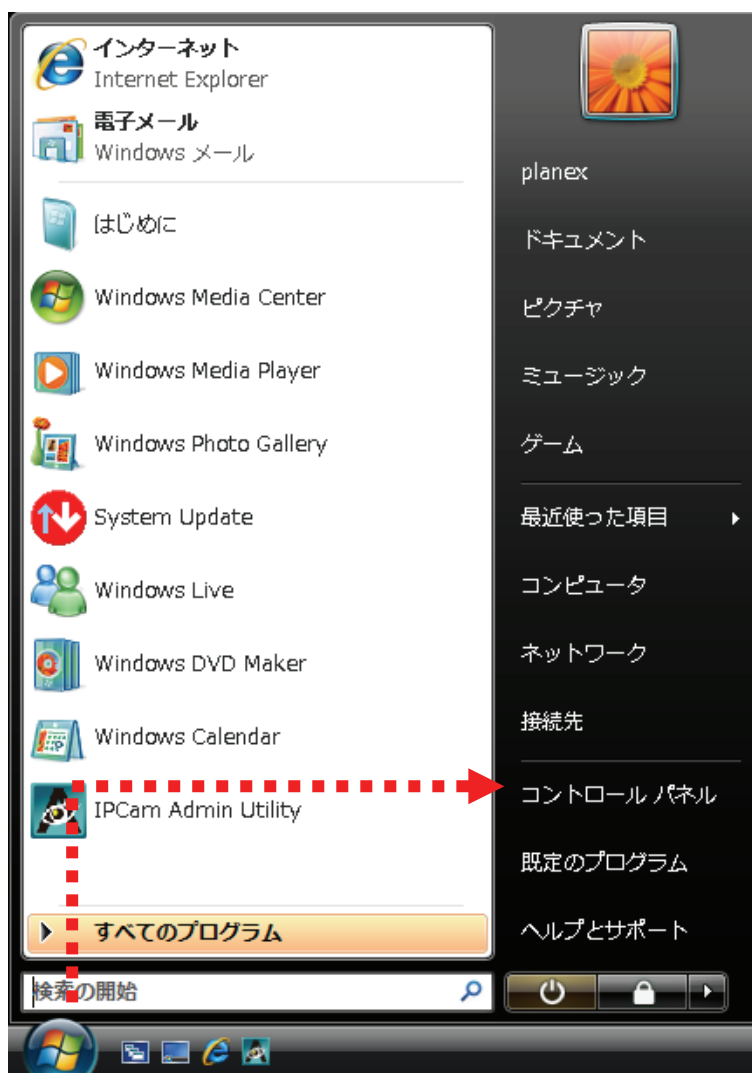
インターネット
Internet Explorer

電子メール
Windows メール

はじめに

Windows Media Center

Windows Media Player

Windows Photo Gallery

System Update

Windows Live

Windows DVD Maker

Windows Calendar

IPCam Admin Utility

すべてのプログラム

検索の開始

planex

ドキュメント

ピクチャ

ミュージック

ゲーム

最近使った項目

コンピュータ

ネットワーク

接続先

コントロール パネル

既定のプログラム

ヘルプとサポート